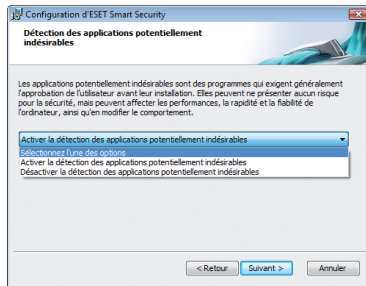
Configuration d'ESET Smart Security

Détection des applications potentiellement indésirables

Les applications potentiellement indésirables sont des programmes qui exigent généralement l'approbation de l'utilisateur avant leur installation. Elles peuvent ne présenter aucun risque pour la sécurité, mais peuvent affecter les performances, la rapidité et la fiabilité de l'ordinateur, ainsi qu'en modifier le comportement.

Activer la détection des applications potentiellement indésirables

Sélectionnez l'une des options
Activer la détection des applications potentiellement indésirables
Désactiver la détection des applications potentiellement indésirables

< Retour
Suivant >
Annuler